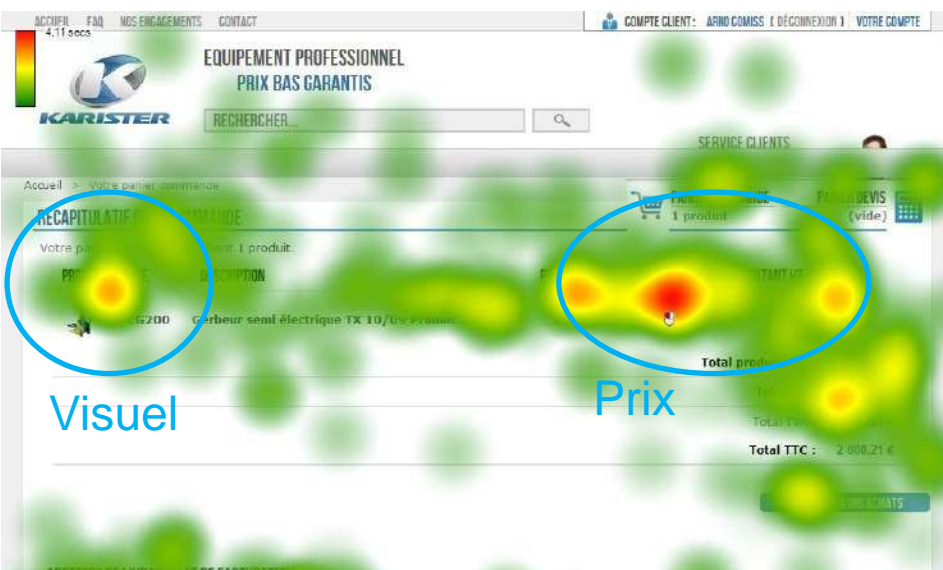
ACCUEIL FAQ NOS ENGAGEMENTS CONTACT

4.11 secs

COMPTE CLIENT : ARND COMISS [ DÉCONNEXION ] VOTRE COMPTE

KARISTER

EQUIPEMENT PROFESSIONNEL
PRIX BAS GARANTIS

RECHERCHER...

SERVICE CLIENTS

Accueil > Votre panier commande

RECAPITULATIF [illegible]MANDE

PA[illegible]NDE
1 produit

PANIER DEVIS
(vide)

Votre pa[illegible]nt 1 produit.

PR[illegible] DESCRIPTION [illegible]TANT HT

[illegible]G200 Gerbeur semi électrique TX 10/09 Premio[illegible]

Total produ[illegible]

Visuel

Prix

Tot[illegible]

Total T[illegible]

Total TTC : 2 808,21 €

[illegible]CHATS